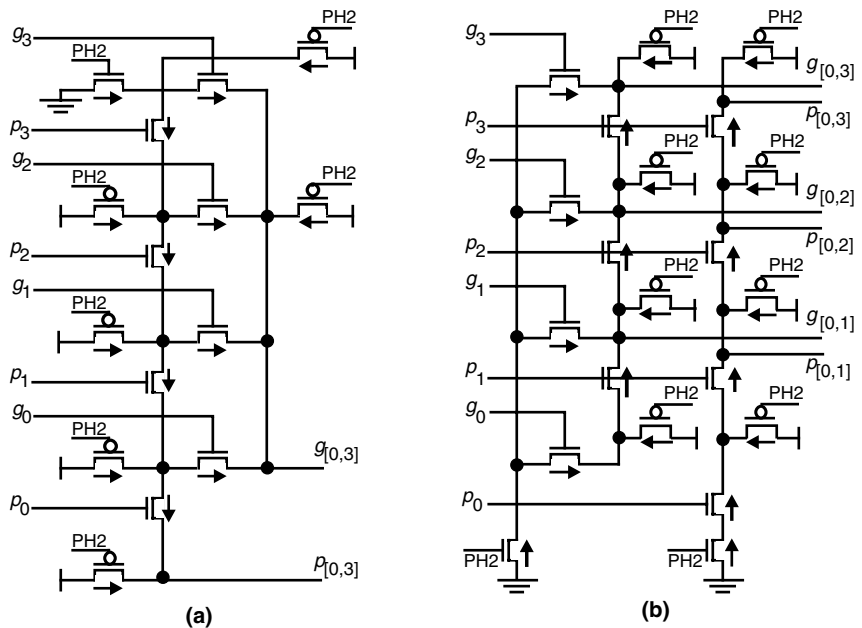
$g_3$
PH2
PH2
$p_3$
$g_2$
PH2
PH2
$p_2$
$g_1$
PH2
$p_1$
$g_0$
PH2
$g_{[0,3]}$
$p_0$
PH2
$p_{[0,3]}$
(a)

$g_3$
PH2
PH2
$g_{[0,3]}$
$p_{[0,3]}$
$p_3$
PH2
PH2
$g_2$
$g_{[0,2]}$
$p_{[0,2]}$
$p_2$
PH2
PH2
$g_1$
$g_{[0,1]}$
$p_{[0,1]}$
$p_1$
PH2
PH2
$g_0$
$p_0$
$\overline{PH2}$
$\overline{PH2}$
(b)